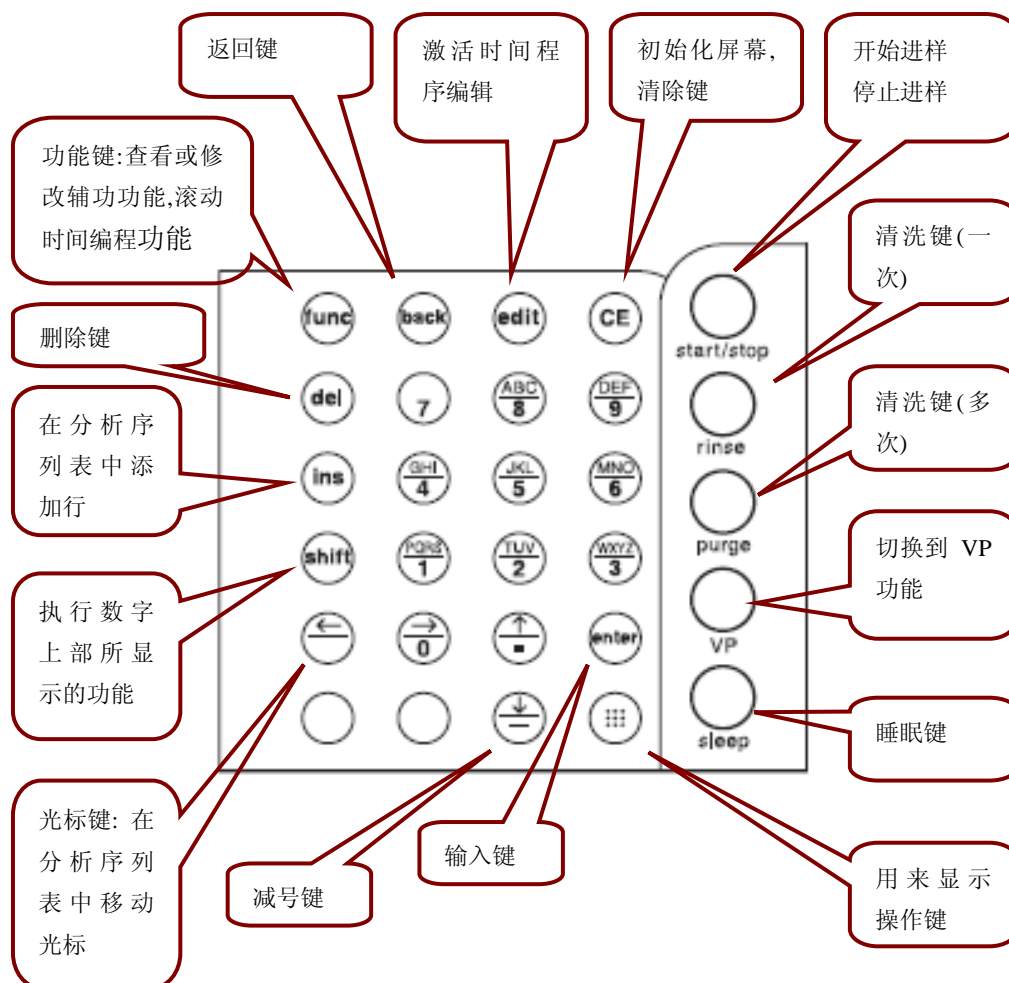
返回键

激活时间程序编辑

初始化屏幕，清除键

开始进样
停止进样

功能键:查看或修改辅功功能,滚动时间编程功能

删除键

在分析序列表中添加行

执行数字上部所显示的功能

光标键: 在分析序列表中移动光标

减号键

输入键

清洗键(一次)

清洗键(多次)

切换到 VP 功能

睡眠键

用来显示操作键

func
back
edit
CE
del
7
ABC 8
DEF 9
ins
GHI 4
JKL 5
MNO 6
shift
PQRS 1
TUV 2
WXYZ 3
←
→ 0
↑ -
enter
start/stop
rinse
purge
VP
sleep